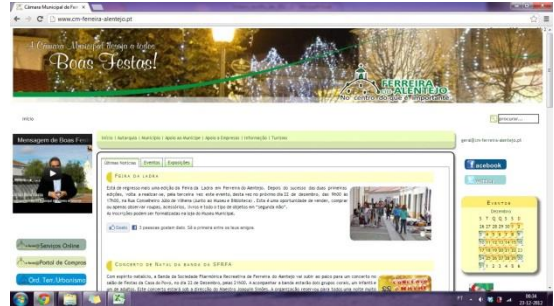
Câmara Municipal de Fer ×

www.cm-ferreira-alentejo.pt

A Câmara Municipal deseja a todos Boas Festas!

FERREIRA do ALENTEJO
No centro do que é importante

Início

pesquisar...

Mensagem de Boas Festas

Início | Autarquia | Município | Apoio ao Munícipe | Apoio à Empresas | Informação | Turismo

geral@cm-ferreira-alentejo.pt

Últimas Notícias | Eventos | Exposições

Feira da Ladra

Está de regresso mais uma edição da Feira da Ladra em Ferreira do Alentejo. Depois do sucesso das duas primeiras edições, volta a realizar-se, pela terceira vez este evento, desta vez no próximo dia 22 de dezembro, das 9h00 às 17h00, na Rua Conselheiro João de Vilhena (junto ao Museu e Biblioteca). Esta é uma oportunidade de vender, comprar ou apenas observar roupas, acessórios, livros e todo o tipo de objetos em "segunda mão". As inscrições podem ser formalizadas na loja do Museu Municipal.

Gosto 5 pessoas gostam disto. Sê o primeiro entre os teus amigos.

Concerto de Natal da Banda da SFRFA

Com espírito natalício, a Banda da Sociedade Filarmónica Recreativa de Ferreira do Alentejo vai subir ao palco para um concerto no salão de festas da Casa do Povo, no dia 22 de Dezembro, pelas 21h00. A acompanhar a banda estarão dois grupos corais, um infantil e um de adultos. Este concerto estará sob a direção do Maestro Joaquim Simões. A organização reservou para todos uma noite muito

facebook

Eventos
Dezembro

Serviços Online

Portal de Compras

Ord. Terr./Urbanismo

PT

08:34
21-12-2012